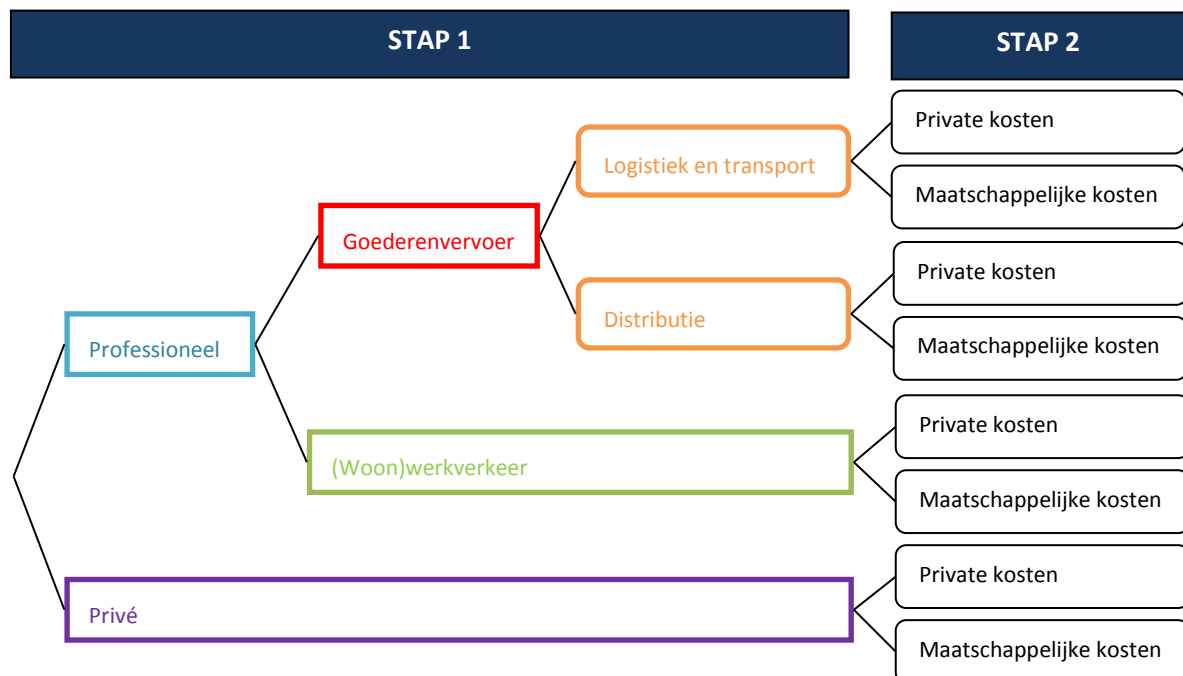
STAP 1

STAP 2

Logistiek en transport

Private kosten

Maatschappelijke kosten

Goederenvervoer

Distributie

Private kosten

Maatschappelijke kosten

Professioneel

(Woon)werkverkeer

Private kosten

Maatschappelijke kosten

Privé

Private kosten

Maatschappelijke kosten